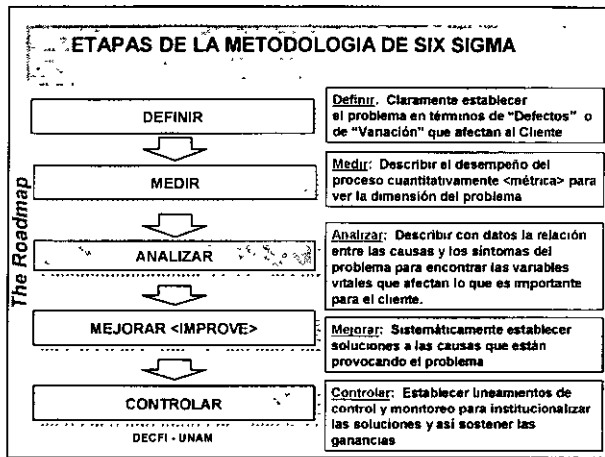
ETAPAS DE LA METODOLOGIA DE SIX SIGMA

The Roadmap

DEFINIR

Definir. Claramente establecer el problema en términos de "Defectos" o de "Vanación" que afectan al Cliente

MEDIR

Medir: Describir el desempeño del proceso cuantitativamente <métrica> para ver la dimensión del problema

ANALIZAR

Analizar: Describir con datos la relación entre las causas y los síntomas del problema para encontrar las variables vitales que afectan lo que es importante para el cliente.

MEJORAR <IMPROVE>

Mejorar: Sistemáticamente establecer soluciones a las causas que están provocando el problema

CONTROLAR

Controlar: Establecer lineamentos de control y montoreo para institucionalizar las soluciones y así sostener las ganancias

DECFI - UNAM